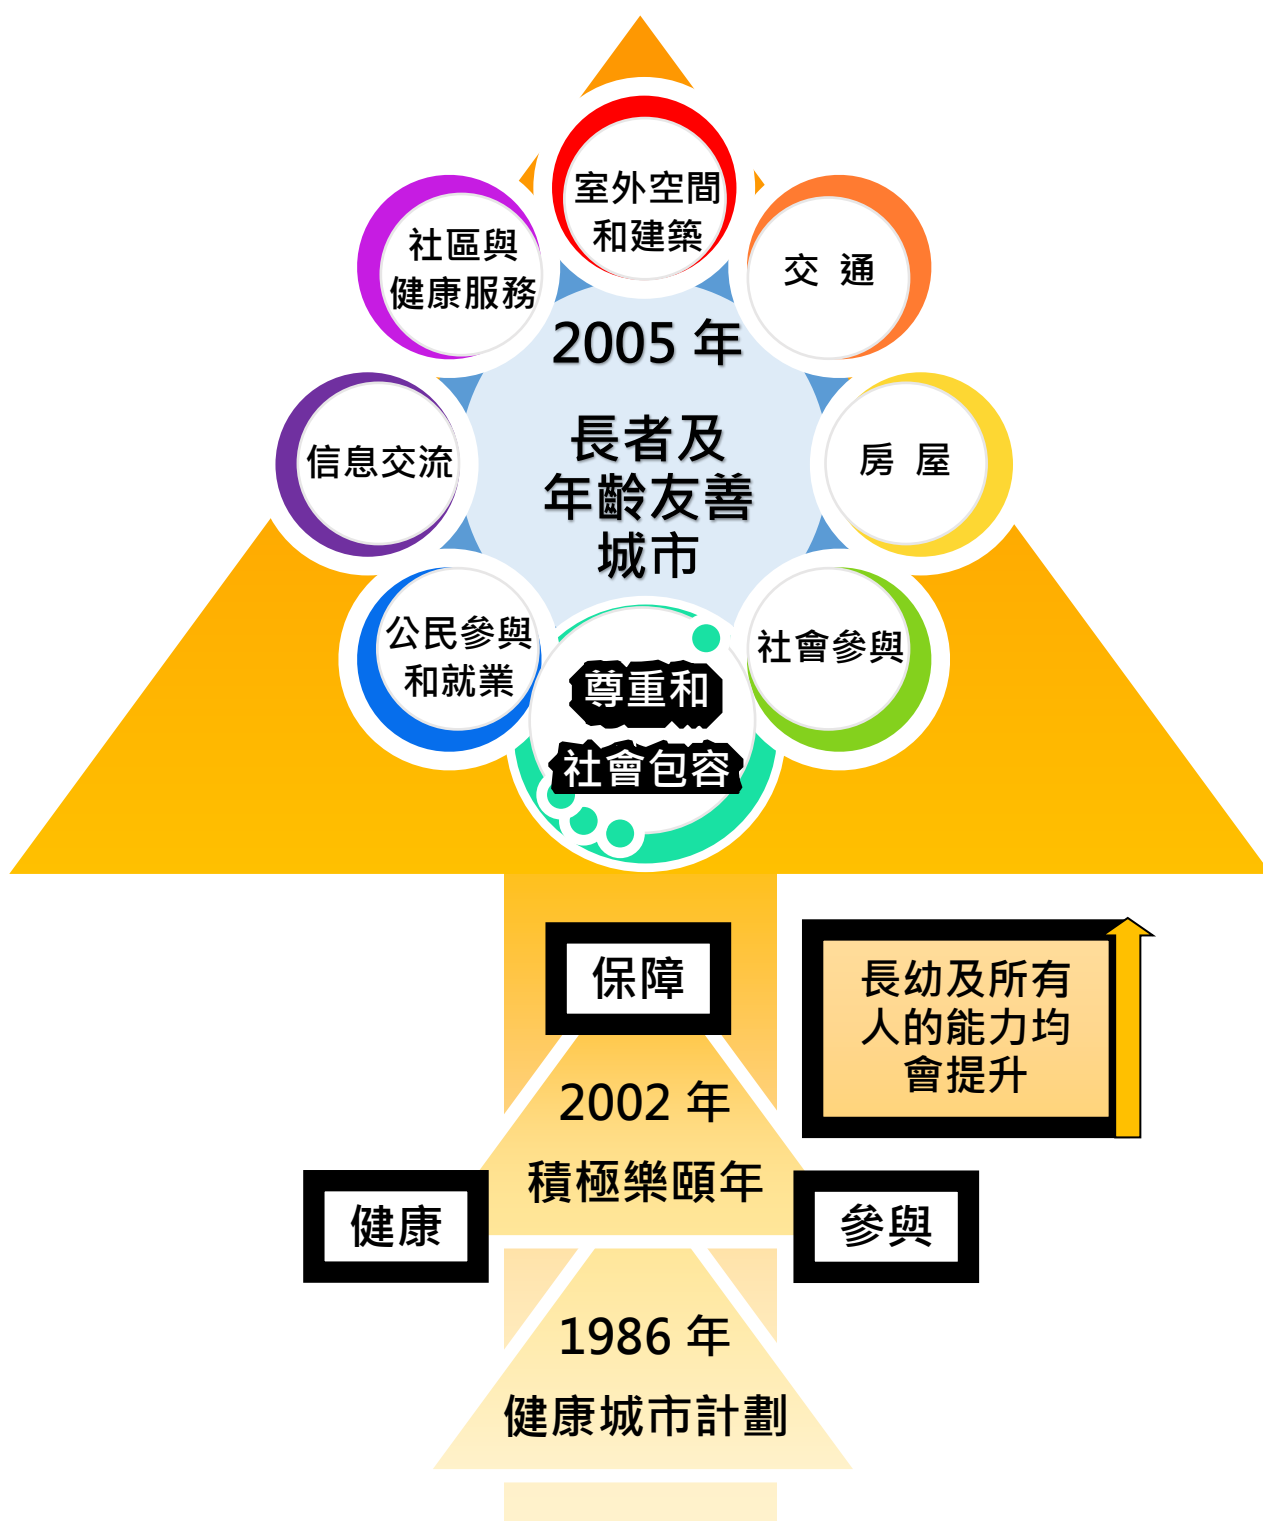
室外空間和建築

交 通

房 屋

社會參與

尊重和社會包容

公民參與和就業

信息交流

社區與健康服務

2005 年

長者及年齡友善城市

保障

長幼及所有人的能力均會提升

2002 年

積極樂頤年

健康

參與

1986 年

健康城市計劃